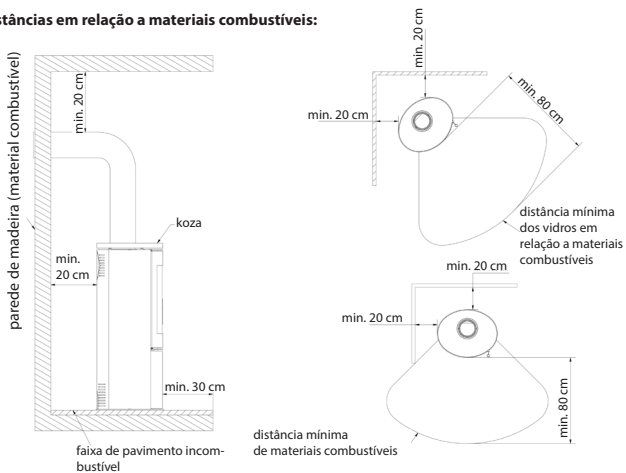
stâncias em relação a materiais combustíveis:

parede de madeira (material combustível)

min. 20 cm

koza

min. 20 cm

min. 30 cm

faixa de pavimento incombustível

min. 20 cm

min. 20 cm

min. 80 cm

distância mínima dos vidros em relação a materiais combustíveis

min. 20 cm

min. 20 cm

min. 80 cm

distância mínima de materiais combustíveis